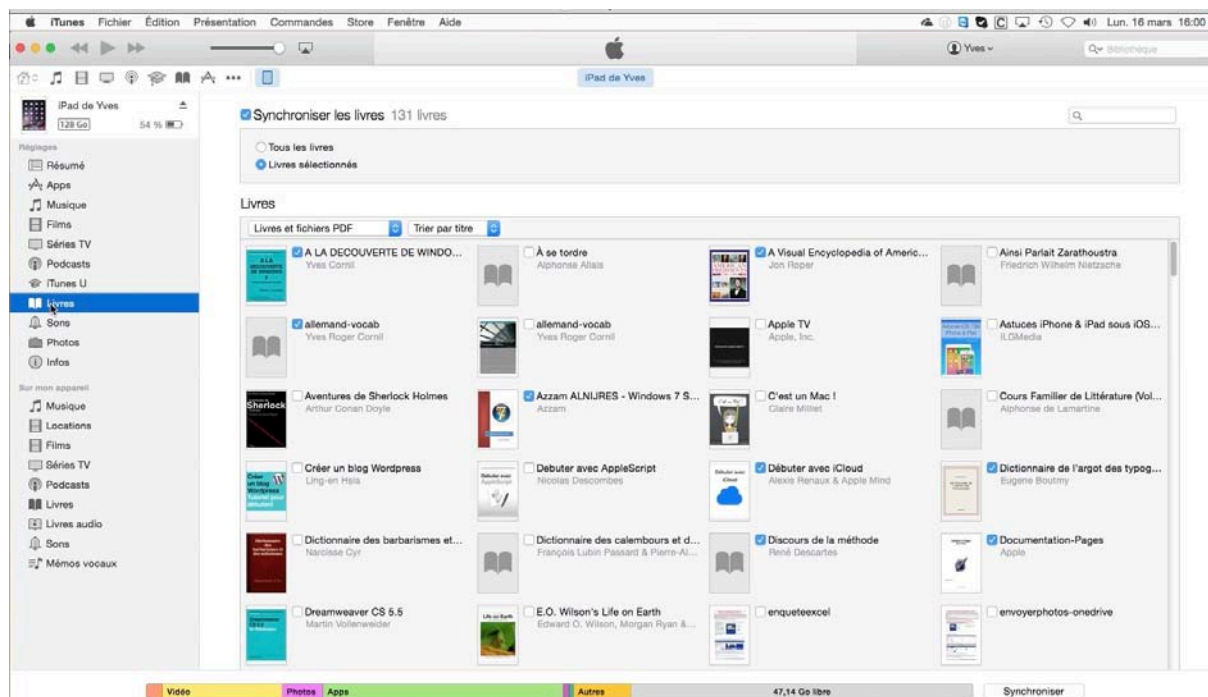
iTunes Fichier Édition Présentation Commandes Store Fenêtre Aide

Lun. 16 mars 16:00

Yves

Bibliothèque

iPad de Yves

iPad de Yves
128 Go 54 %

Réglages
Résumé
Apps
Musique
Films
Séries TV
Podcasts
iTunes U
Livres
Sons
Photos
Infos

Sur mon appareil
Musique
Locations
Films
Séries TV
Podcasts
Livres
Livres audio
Sons
Mémos vocaux

Synchroniser les livres 131 livres

Tous les livres
Livres sélectionnés

Livres

Livres et fichiers PDF
Trier par titre

A LA DECOUVERTE DE WINDO...
Yves Cornil

À se tordre
Alphonse Allais

A Visual Encyclopedia of Americ...
Jon Roper

Ainsi Parlait Zarathoustra
Friedrich Wilhelm Nietzsche

allemand-vocab
Yves Roger Cornil

allemand-vocab
Yves Roger Cornil

Apple TV
Apple, Inc.

Astuces iPhone & iPad sous iOS...
ILDMedia

Aventures de Sherlock Holmes
Arthur Conan Doyle

Azzam ALNIJRES - Windows 7 S...
Azzam

C'est un Mac !
Claire Millet

Cours Familier de Littérature (Vol...
Alphonse de Lamartine

Créer un blog Wordpress
Ling-en Hsia

Debuter avec AppleScript
Nicolas Descombes

Débuter avec iCloud
Alexis Renaux & Apple Mind

Dictionnaire de l'argot des typog...
Eugene Boutmy

Dictionnaire des barbarismes et...
Narcisse Cyr

Dictionnaire des calembours et d...
François Lubin Passard & Pierre-Al...

Discours de la méthode
René Descartes

Documentation-Pages
Apple

Dreamweaver CS 5.5
Martin Vollenweider

E.O. Wilson's Life on Earth
Edward O. Wilson, Morgan Ryan &...

enqueteexcel

envoyerphotos-onedrive

Vidéo Photos Apps Autres 47,14 Go libre

Synchroniser